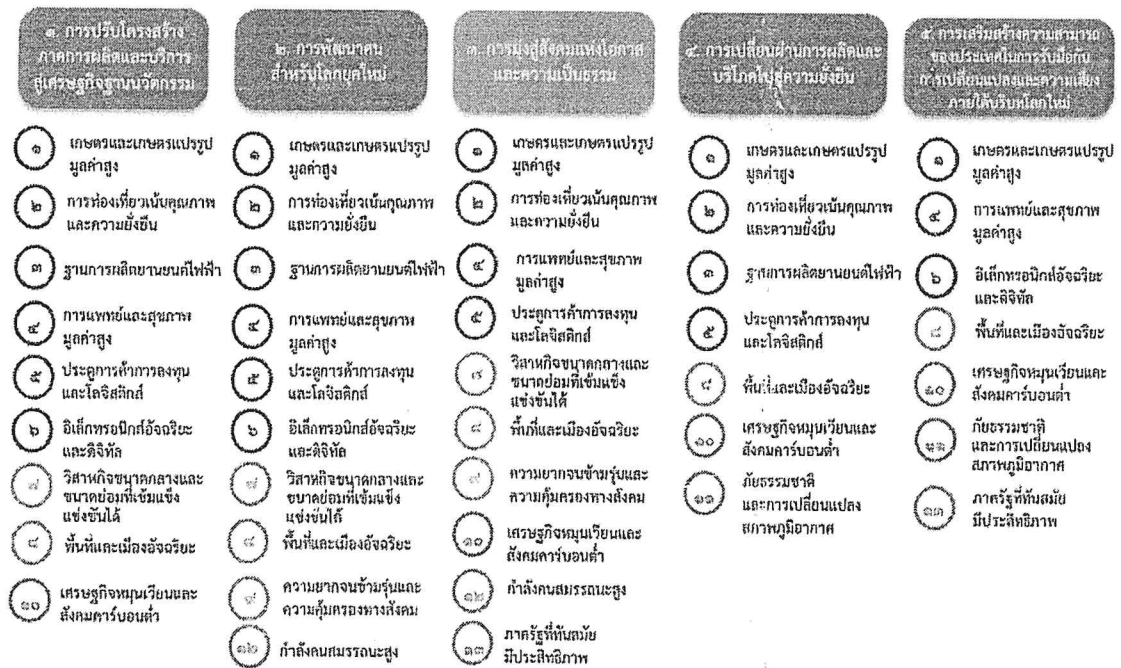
๑. การปรับโครงสร้างภาคการผลิตและบริการสู่เศรษฐกิจฐานนวัตกรรม

๑ เกษตรและเกษตรแปรรูปมูลค่าสูง
๒ การท่องเที่ยวเน้นคุณภาพและความยั่งยืน
๓ ฐานการผลิตยานยนต์ไฟฟ้า
๔ การแพทย์และสุขภาพมูลค่าสูง
๕ ประตูการค้าการลงทุนและโลจิสติกส์
๖ อิเล็กทรอนิกส์อัจฉริยะและดิจิทัล
๗ วิสาหกิจขนาดกลางและขนาดย่อมที่เข้มแข็ง แข่งขันได้
๘ พื้นที่และเมืองอัจฉริยะ
๑๐ เศรษฐกิจหมุนเวียนและสังคมคาร์บอนต่ำ

๒. การพัฒนาคนสำหรับโลกยุคใหม่

๑ เกษตรและเกษตรแปรรูปมูลค่าสูง
๒ การท่องเที่ยวเน้นคุณภาพและความยั่งยืน
๓ ฐานการผลิตยานยนต์ไฟฟ้า
๔ การแพทย์และสุขภาพมูลค่าสูง
๕ ประตูการค้าการลงทุนและโลจิสติกส์
๖ อิเล็กทรอนิกส์อัจฉริยะและดิจิทัล
๗ วิสาหกิจขนาดกลางและขนาดย่อมที่เข้มแข็ง แข่งขันได้
๘ พื้นที่และเมืองอัจฉริยะ
๙ ความยากจนข้ามรุ่นและความคุ้มครองทางสังคม
๑๒ กำลังคนสมรรถนะสูง

๓. การมุ่งสู่สังคมแห่งโอกาสและความเป็นธรรม

๑ เกษตรและเกษตรแปรรูปมูลค่าสูง
๒ การท่องเที่ยวเน้นคุณภาพและความยั่งยืน
๔ การแพทย์และสุขภาพมูลค่าสูง
๕ ประตูการค้าการลงทุนและโลจิสติกส์
๗ วิสาหกิจขนาดกลางและขนาดย่อมที่เข้มแข็ง แข่งขันได้
๘ พื้นที่และเมืองอัจฉริยะ
๙ ความยากจนข้ามรุ่นและความคุ้มครองทางสังคม
๑๐ เศรษฐกิจหมุนเวียนและสังคมคาร์บอนต่ำ
๑๒ กำลังคนสมรรถนะสูง
๑๓ ภาครัฐที่ทันสมัย มีประสิทธิภาพ

๔. การเปลี่ยนผ่านการผลิตและบริโภคไปสู่ความยั่งยืน

๑ เกษตรและเกษตรแปรรูปมูลค่าสูง
๒ การท่องเที่ยวเน้นคุณภาพและความยั่งยืน
๓ ฐานการผลิตยานยนต์ไฟฟ้า
๕ ประตูการค้าการลงทุนและโลจิสติกส์
๘ พื้นที่และเมืองอัจฉริยะ
๑๐ เศรษฐกิจหมุนเวียนและสังคมคาร์บอนต่ำ
๑๑ ภัยธรรมชาติและการเปลี่ยนแปลงสภาพภูมิอากาศ

๕. การเสริมสร้างความสามารถของประเทศในการรับมือกับการเปลี่ยนแปลงและความเสี่ยงภายใต้บริบทโลกใหม่

๑ เกษตรและเกษตรแปรรูปมูลค่าสูง
๔ การแพทย์และสุขภาพมูลค่าสูง
๖ อิเล็กทรอนิกส์อัจฉริยะและดิจิทัล
๘ พื้นที่และเมืองอัจฉริยะ
๑๐ เศรษฐกิจหมุนเวียนและสังคมคาร์บอนต่ำ
๑๑ ภัยธรรมชาติและการเปลี่ยนแปลงสภาพภูมิอากาศ
๑๓ ภาครัฐที่ทันสมัยมีประสิทธิภาพ